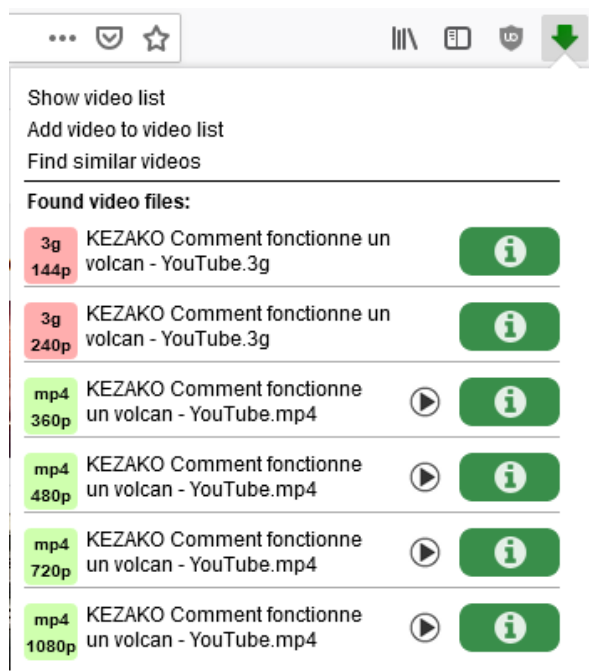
•••

Show video list
Add video to video list
Find similar videos

Found video files:

3g 144p KEZAKO Comment fonctionne un volcan - YouTube.3g

3g 240p KEZAKO Comment fonctionne un volcan - YouTube.3g

mp4 360p KEZAKO Comment fonctionne un volcan - YouTube.mp4

mp4 480p KEZAKO Comment fonctionne un volcan - YouTube.mp4

mp4 720p KEZAKO Comment fonctionne un volcan - YouTube.mp4

mp4 1080p KEZAKO Comment fonctionne un volcan - YouTube.mp4